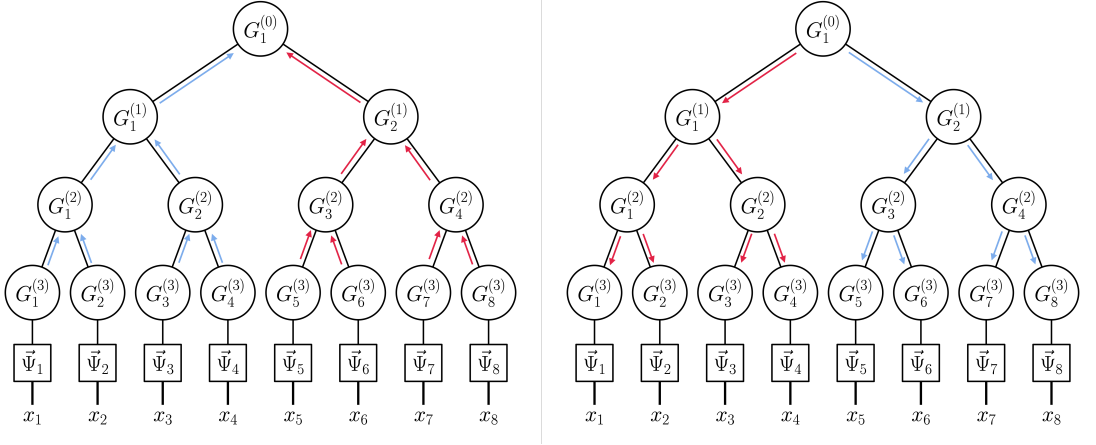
$G_1^{(0)}$

$G_1^{(1)}$ $G_2^{(1)}$

$G_1^{(2)}$ $G_2^{(2)}$ $G_3^{(2)}$ $G_4^{(2)}$

$G_1^{(3)}$ $G_2^{(3)}$ $G_3^{(3)}$ $G_4^{(3)}$ $G_5^{(3)}$ $G_6^{(3)}$ $G_7^{(3)}$ $G_8^{(3)}$

$\vec{\Psi}_1$ $\vec{\Psi}_2$ $\vec{\Psi}_3$ $\vec{\Psi}_4$ $\vec{\Psi}_5$ $\vec{\Psi}_6$ $\vec{\Psi}_7$ $\vec{\Psi}_8$

$x_1$ $x_2$ $x_3$ $x_4$ $x_5$ $x_6$ $x_7$ $x_8$

$G_1^{(0)}$

$G_1^{(1)}$ $G_2^{(1)}$

$G_1^{(2)}$ $G_2^{(2)}$ $G_3^{(2)}$ $G_4^{(2)}$

$G_1^{(3)}$ $G_2^{(3)}$ $G_3^{(3)}$ $G_4^{(3)}$ $G_5^{(3)}$ $G_6^{(3)}$ $G_7^{(3)}$ $G_8^{(3)}$

$\vec{\Psi}_1$ $\vec{\Psi}_2$ $\vec{\Psi}_3$ $\vec{\Psi}_4$ $\vec{\Psi}_5$ $\vec{\Psi}_6$ $\vec{\Psi}_7$ $\vec{\Psi}_8$

$x_1$ $x_2$ $x_3$ $x_4$ $x_5$ $x_6$ $x_7$ $x_8$